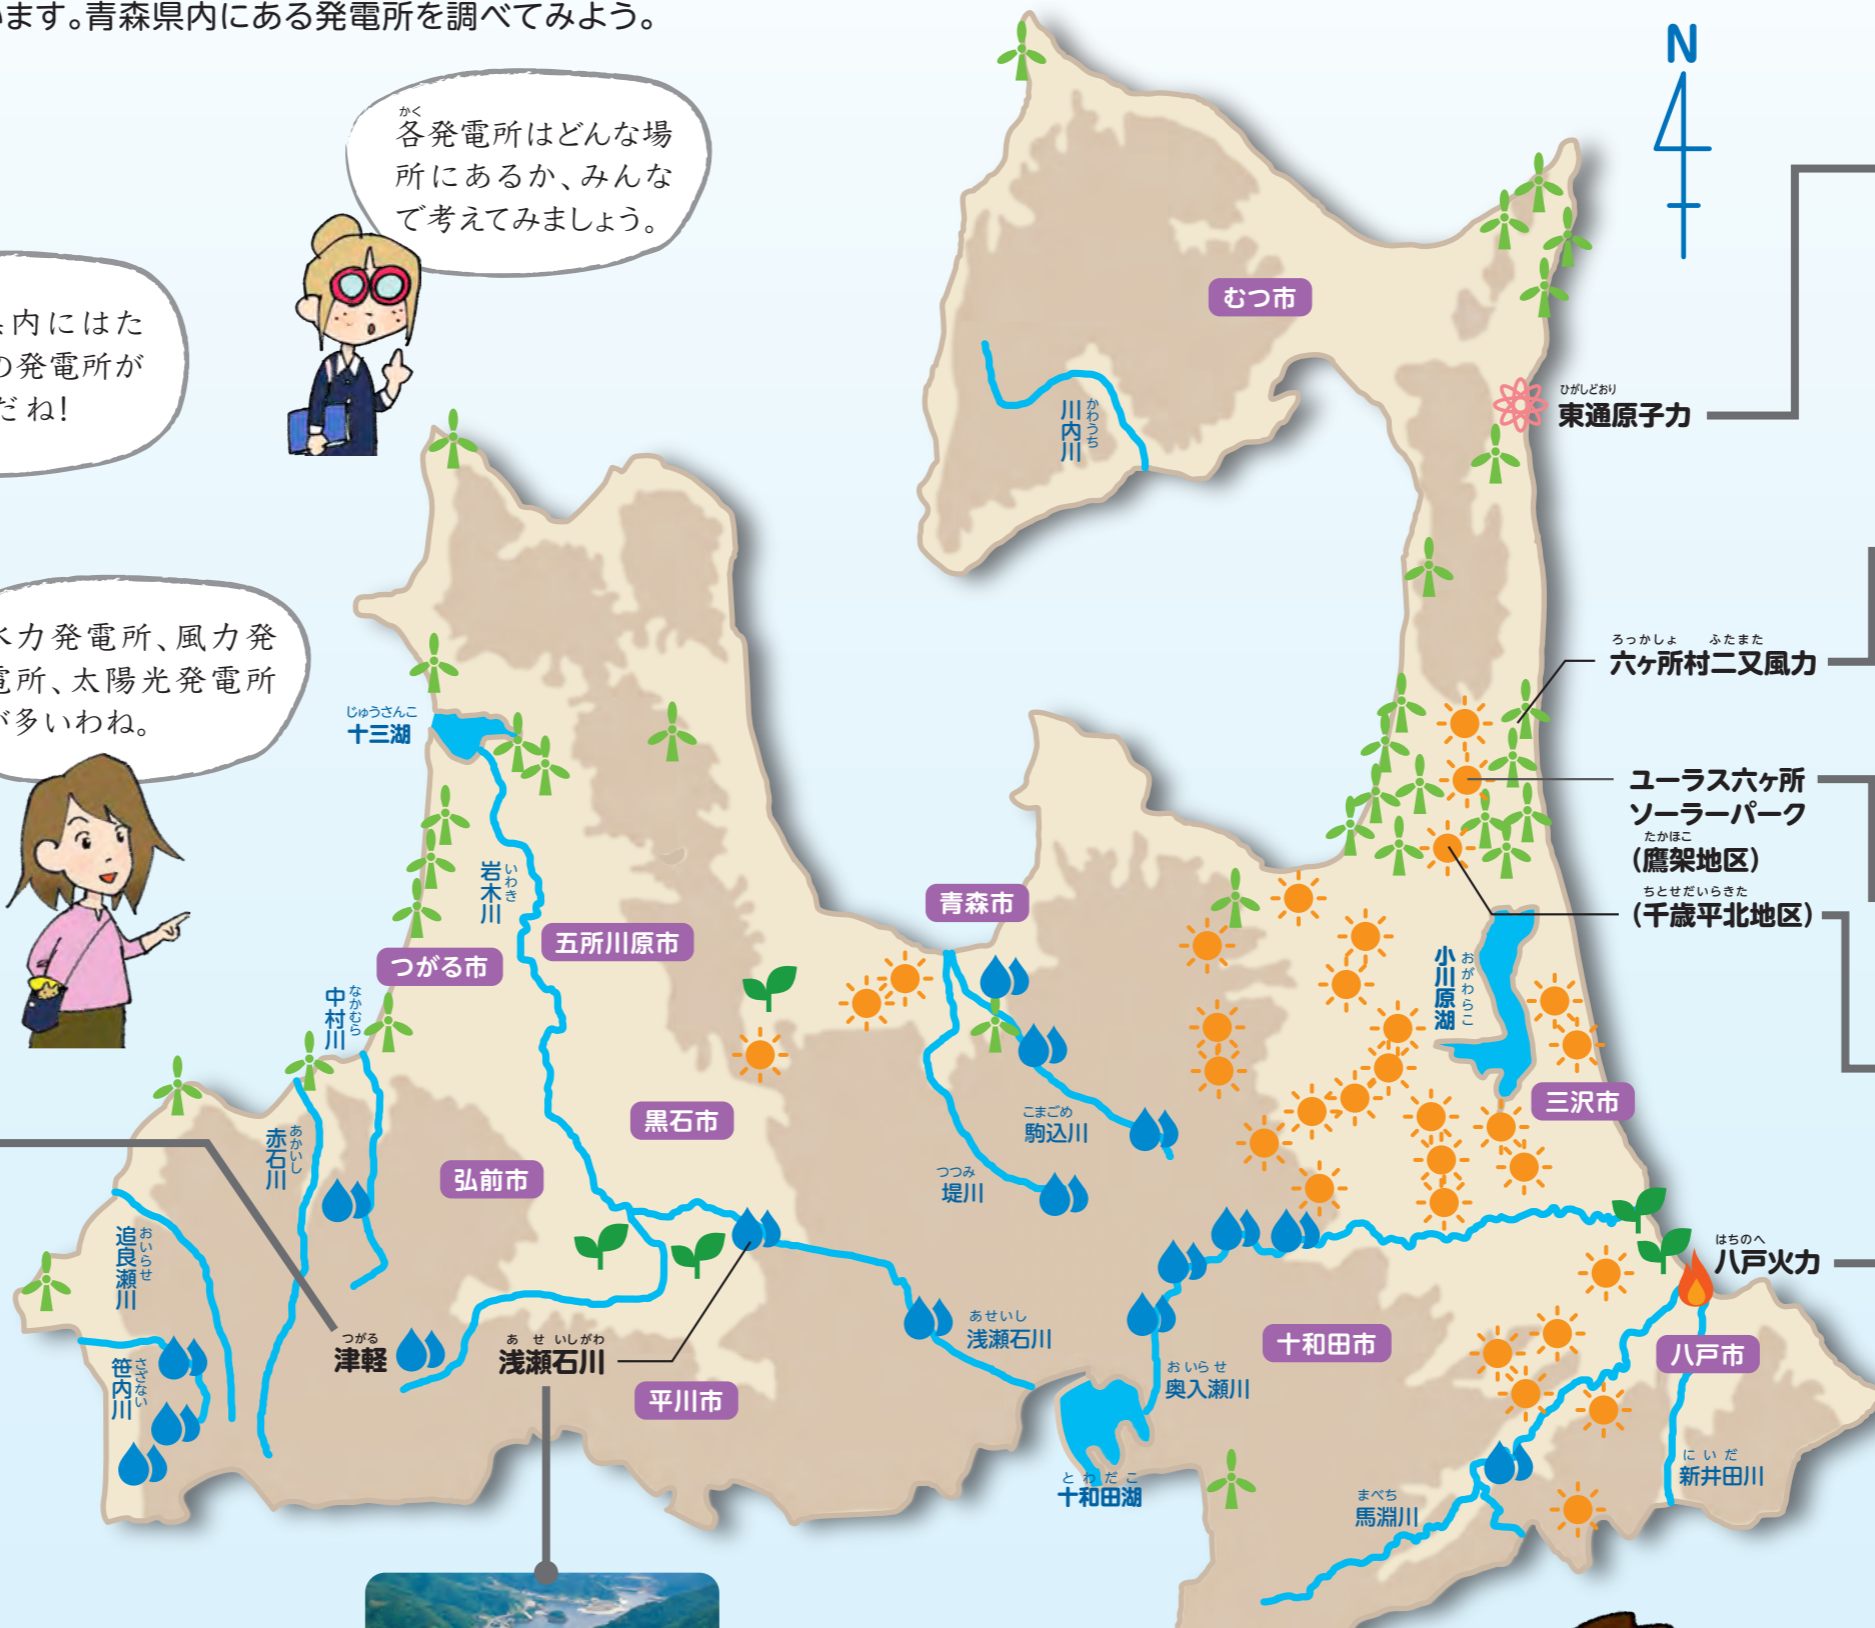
ます。青森県内にある発電所を調べてみよう。

各発電所はどんな場所にあるか、みんなで考えてみましょう。

内にはた
の発電所が
だね!

力発電所、風力発電所、太陽光発電所が多いわね。

N

むつ市
川内川
東通原子力
六ヶ所村二又風力
ユーラス六ヶ所ソーラーパーク
(鷹架地区)
(千歳平北地区)
十三湖
岩木川
五所川原市
つがる市
中村川
青森市
小川原湖
三沢市
黒石市
駒込川
堤川
赤石川
弘前市
追良瀬川
八戸火力
浅瀬石川
津軽
浅瀬石川
十和田市
八戸市
笹内川
平川市
奥入瀬川
十和田湖
馬淵川
新井田川